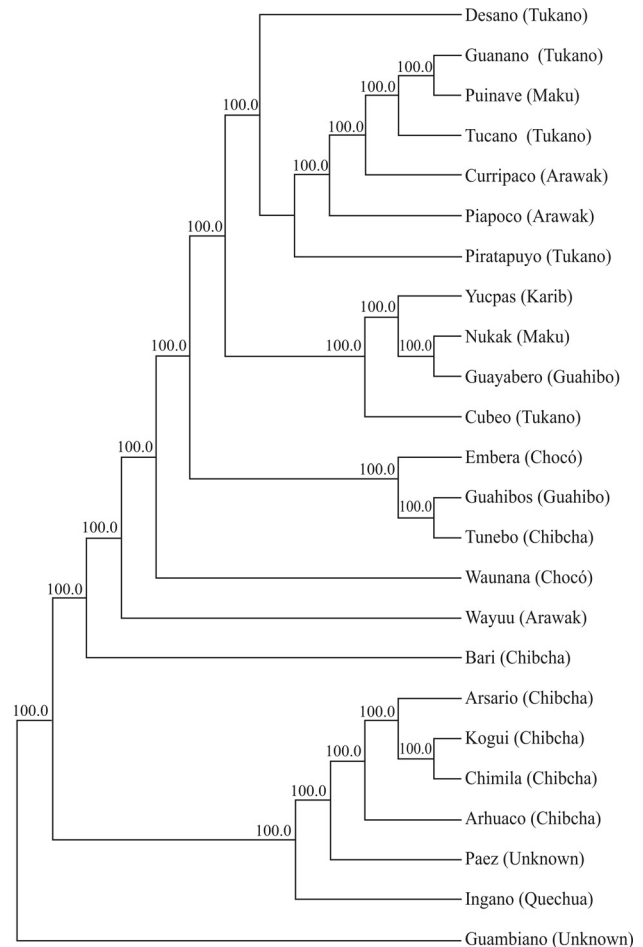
Desano (Tukano)
Guanano (Tukano)
Puinave (Maku)
Tucano (Tukano)
Curripaco (Arawak)
Piapoco (Arawak)
Piratapuyo (Tukano)
Yucpas (Karib)
Nukak (Maku)
Guayabero (Guahibo)
Cubeo (Tukano)
Embera (Chocó)
Guahibos (Guahibo)
Tunebo (Chibcha)
Waunana (Chocó)
Wayuu (Arawak)
Bari (Chibcha)
Arsario (Chibcha)
Kogui (Chibcha)
Chimila (Chibcha)
Arhuaco (Chibcha)
Paez (Unknown)
Ingano (Quechua)
Guambiano (Unknown)

100.0
100.0
100.0
100.0
100.0
100.0
100.0
100.0
100.0
100.0
100.0
100.0
100.0
100.0
100.0
100.0
100.0
100.0
100.0
100.0
100.0
100.0